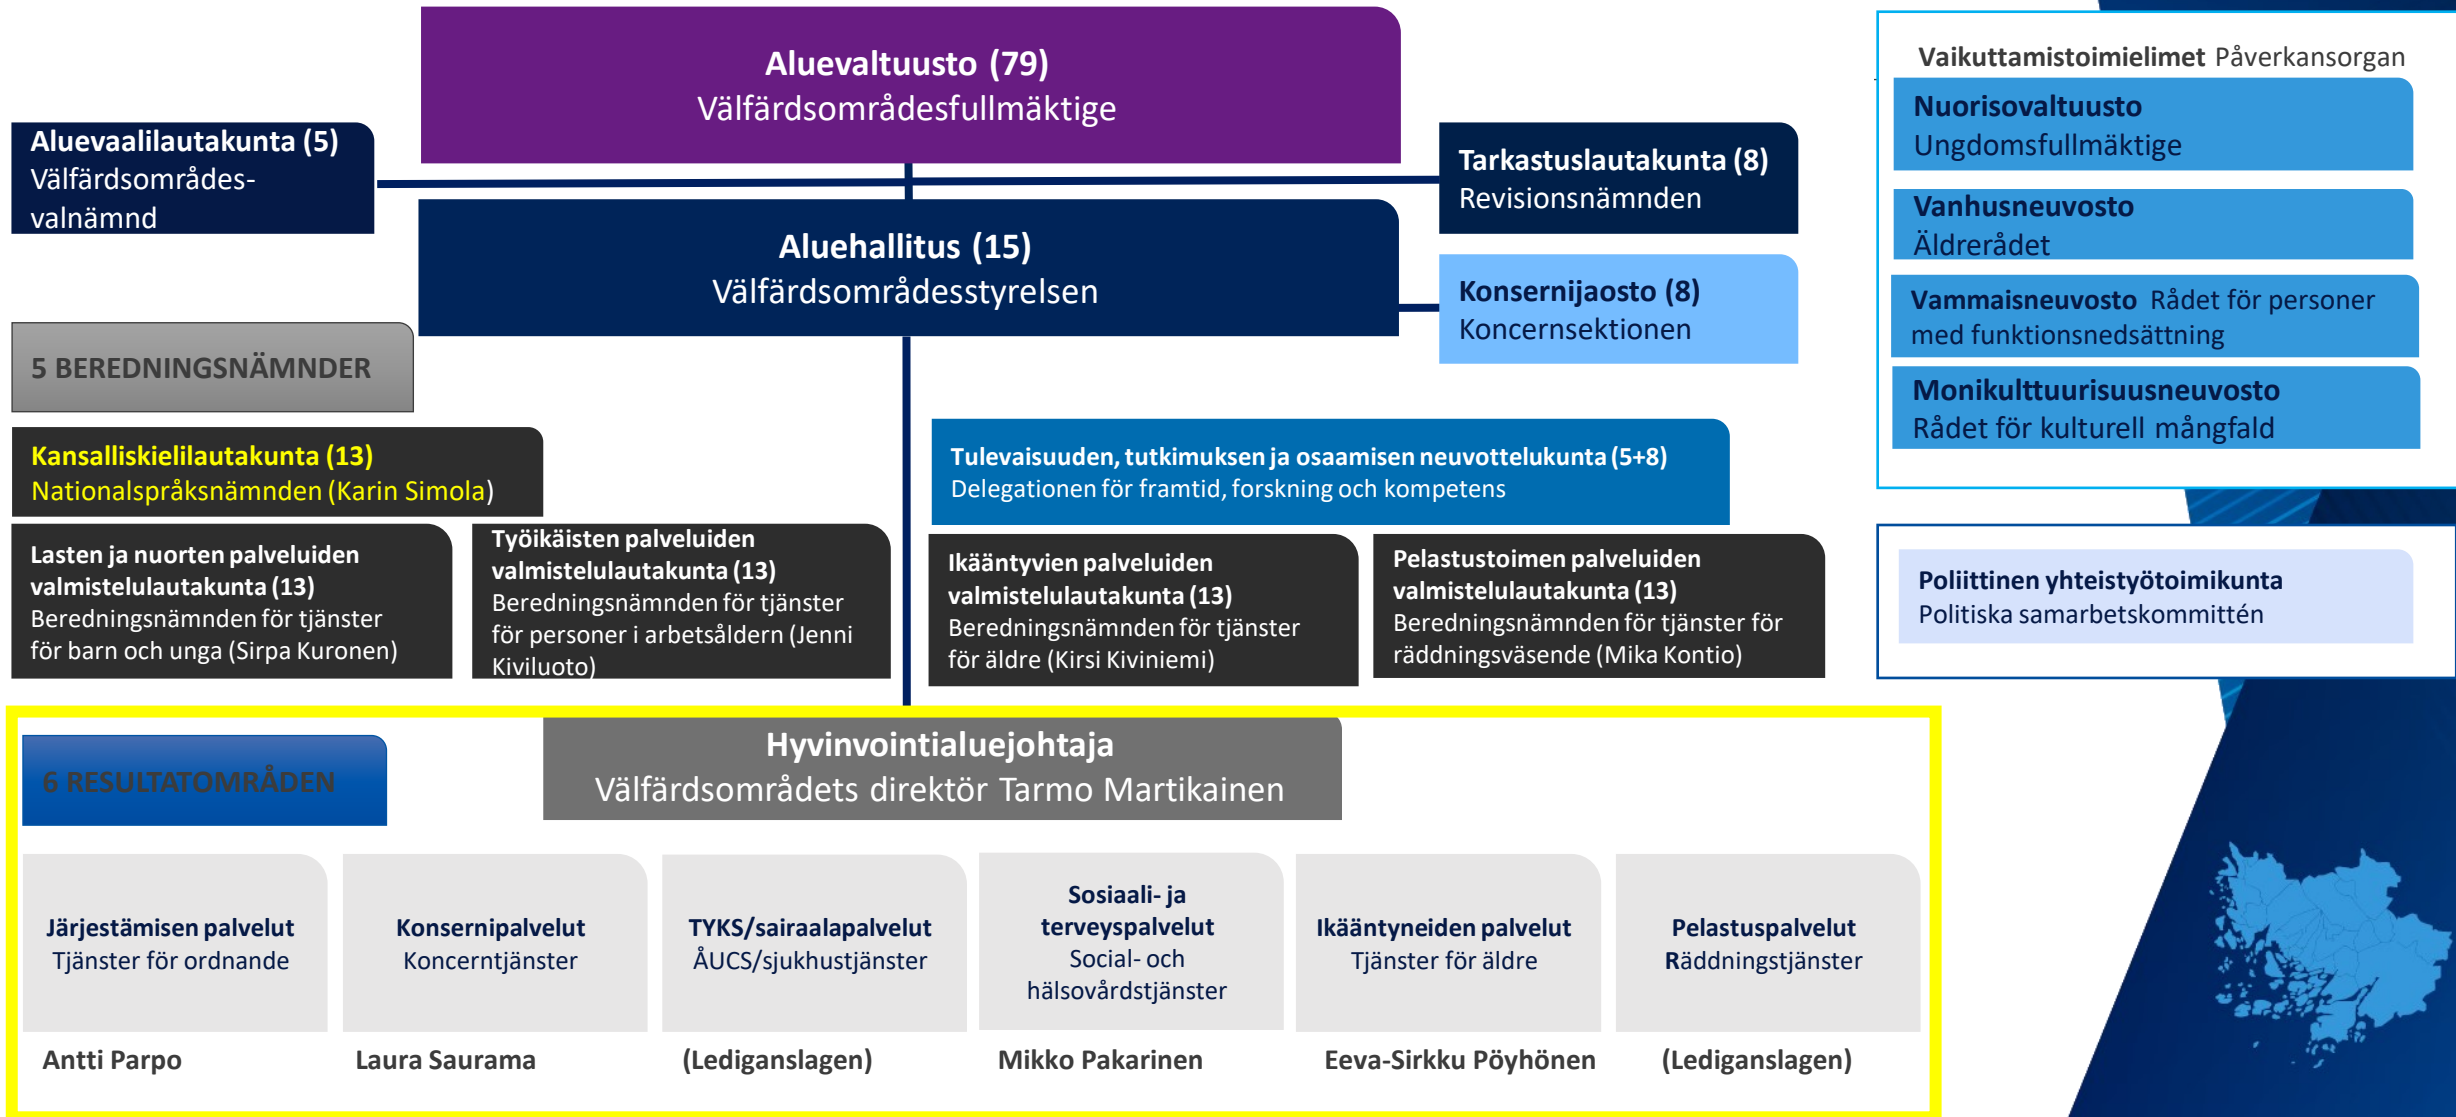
Aluevaltuusto (79)
Välfärdsområdesfullmäktige

Aluevaalilautakunta (5)
Välfärdsområdesvalnämnd

Tarkastuslautakunta (8)
Revisionsnämnden

Aluehallitus (15)
Välfärdsområdesstyrelsen

Konsernijaosto (8)
Koncernsektionen

Vaikuttamistoimielimet Påverkansorgan

Nuorisovaltuusto
Ungdomsfullmäktige

Vanhusneuvosto
Äldrerådet

Vammaisneuvosto Rådet för personer med funktionsnedsättning

Monikulttuurisuusneuvosto
Rådet för kulturell mångfald

5 BEREDNINGSNÄMNDER

Kansalliskielilautakunta (13)
Nationalspråksnämnden (Karin Simola)

Tulevaisuuden, tutkimuksen ja osaamisen neuvottelukunta (5+8)
Delegationen för framtid, forskning och kompetens

Lasten ja nuorten palveluiden valmistelulautakunta (13)
Beredningsnämnden för tjänster för barn och unga (Sirpa Kuronen)

Työikäisten palveluiden valmistelulautakunta (13)
Beredningsnämnden för tjänster för personer i arbetsåldern (Jenni Kiviluoto)

Ikääntyvien palveluiden valmistelulautakunta (13)
Beredningsnämnden för tjänster för äldre (Kirsi Kiviniemi)

Pelastustoimen palveluiden valmistelulautakunta (13)
Beredningsnämnden för tjänster för räddningsväsende (Mika Kontio)

Poliittinen yhteistyötoimikunta
Politiska samarbetskommittén

6 RESULTATOMRÅDEN

Hyvinvointialuejohtaja
Välfärdsområdets direktör Tarmo Martikainen

Järjestämisen palvelut
Tjänster för ordnande

Konsernipalvelut
Koncerntjänster

TYKS/sairaalapalvelut
ÅUCS/sjukhustjänster

Sosiaali- ja terveyspalvelut
Social- och hälsovårdstjänster

Ikääntyneiden palvelut
Tjänster för äldre

Pelastuspalvelut
Räddningstjänster

Antti Parpo

Laura Saurama

(Lediganslagen)

Mikko Pakarinen

Eeva-Sirkku Pöyhönen

(Lediganslagen)